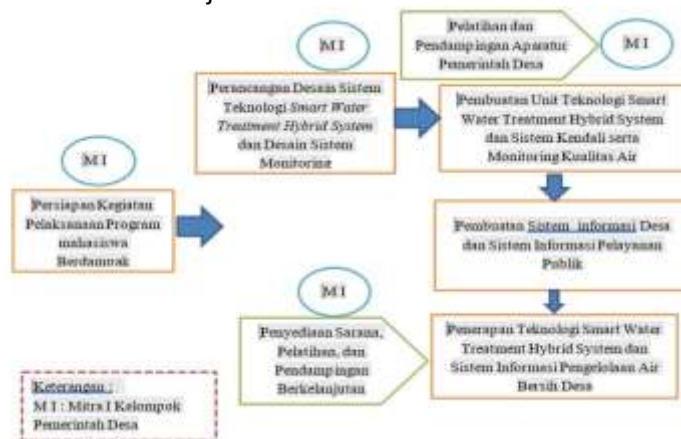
M I

Persiapan Kegiatan Pelaksanaan Program mahasiswa Berdampak

M I

Perancangan Desain Sistem Teknologi *Smart Water Treatment Hybrid System* dan Desain Sistem Monitoring

Pelatihan dan Pendampingan Aparatur Pemerintah Desa

M I

Pembuatan Unit Teknologi Smart Water Treatment Hybrid System dan Sistem Kendali serta Monitoring Kualitas Air

Pembuatan Sistem informasi Desa dan Sistem Informasi Pelayanan Publik

M I

Penyediaan Sarana, Pelatihan, dan Pendampingan Berkelanjutan

Penerapan Teknologi Smart Water Treatment Hybrid System dan Sistem Informasi Pengelolaan Air Bersih Desa

Keterangan :
M I : Mitra I Kelompok Pemerintah Desa